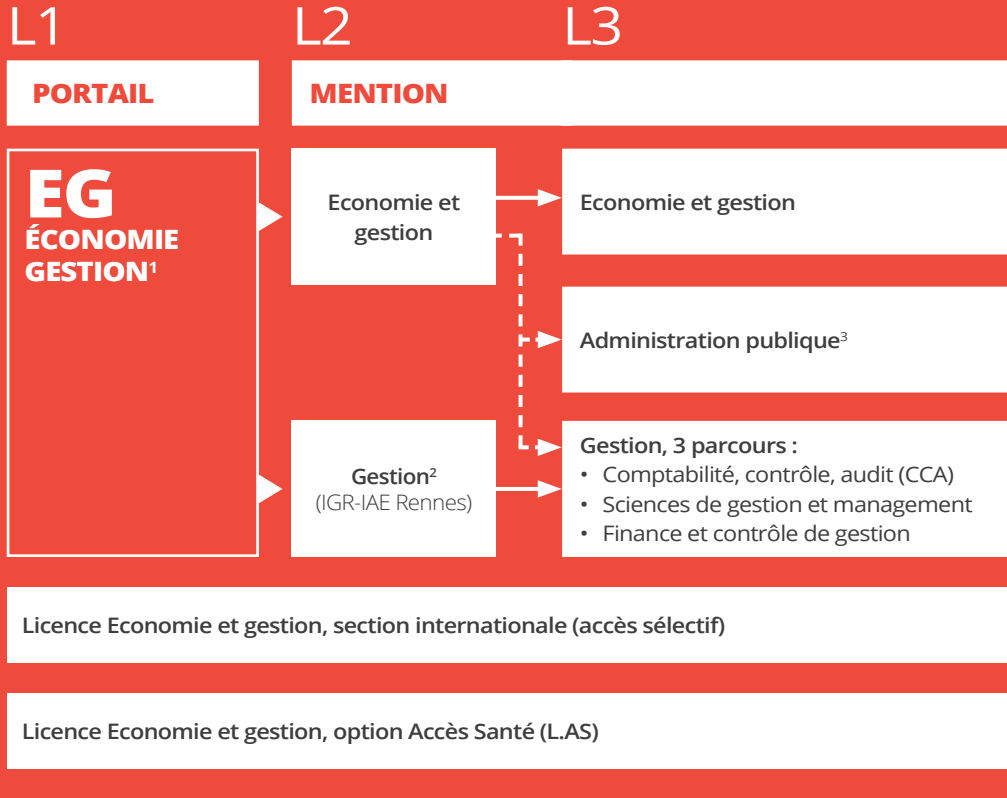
L1

L2

L3

PORTAIL

MENTION

EG
ÉCONOMIE GESTION$^1$

Economie et gestion

Economie et gestion

Administration publique$^3$

Gestion$^2$
(IGR-IAE Rennes)

Gestion, 3 parcours :
• Comptabilité, contrôle, audit (CCA)
• Sciences de gestion et management
• Finance et contrôle de gestion

Licence Economie et gestion, section internationale (accès sélectif)

Licence Economie et gestion, option Accès Santé (L.AS)